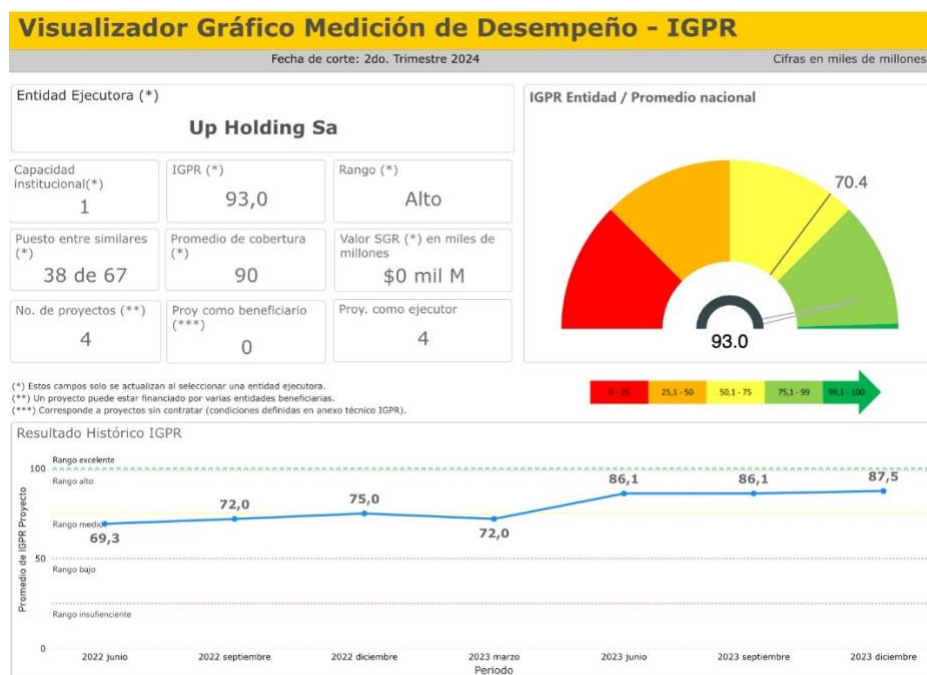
Visualizador Gráfico Medición de Desempeño - IGPR

Fecha de corte: 2do. Trimestre 2024

Cifras en miles de millones

Entidad Ejecutora (*)

Up Holding Sa

Capacidad institucional(*)
1

IGPR (*)
93,0

Rango (*)
Alto

Puesto entre similares (*)
38 de 67

Promedio de cobertura (*)
90

Valor SGR (*) en miles de millones
$0 mil M

No. de proyectos (**)
4

Proy como beneficiario (***)
0

Proy. como ejecutor
4

IGPR Entidad / Promedio nacional

70.4

93.0

0 - 25 | 25,1 - 50 | 50,1 - 75 | 75,1 - 99 | 99,1 - 100

(*) Estos campos solo se actualizan al seleccionar una entidad ejecutora.
(**) Un proyecto puede estar financiado por varias entidades beneficiarias.
(***) Corresponde a proyectos sin contratar (condiciones definidas en anexo técnico IGPR).

Resultado Histórico IGPR

Promedio de IGPR Proyecto

100
Rango excelente
Rango alto
Rango medio
50
Rango bajo
Rango insufienciente
0

69,3
72,0
75,0
72,0
86,1
86,1
87,5

2022 junio
2022 septiembre
2022 diciembre
2023 marzo
2023 junio
2023 septiembre
2023 diciembre

Periodo